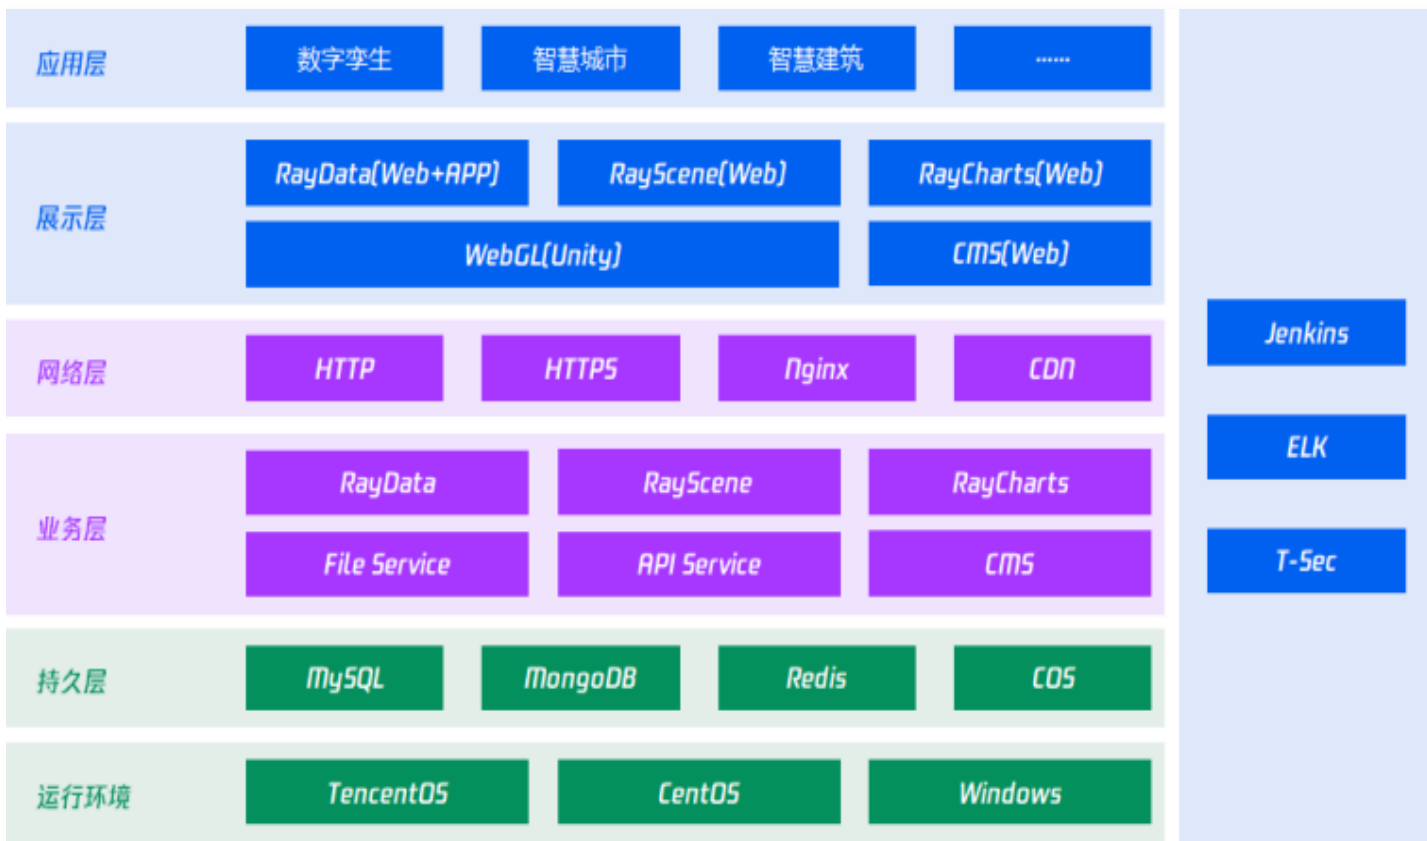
应用层
数字孪生
智慧城市
智慧建筑
......

展示层
RayData(Web+APP)
RayScene(Web)
RayCharts(Web)
WebGL(Unity)
CMS(Web)

网络层
HTTP
HTTPS
Nginx
CDN

业务层
RayData
RayScene
RayCharts
File Service
API Service
CMS

持久层
MySQL
MongoDB
Redis
COS

运行环境
TencentOS
CentOS
Windows

Jenkins
ELK
T-Sec